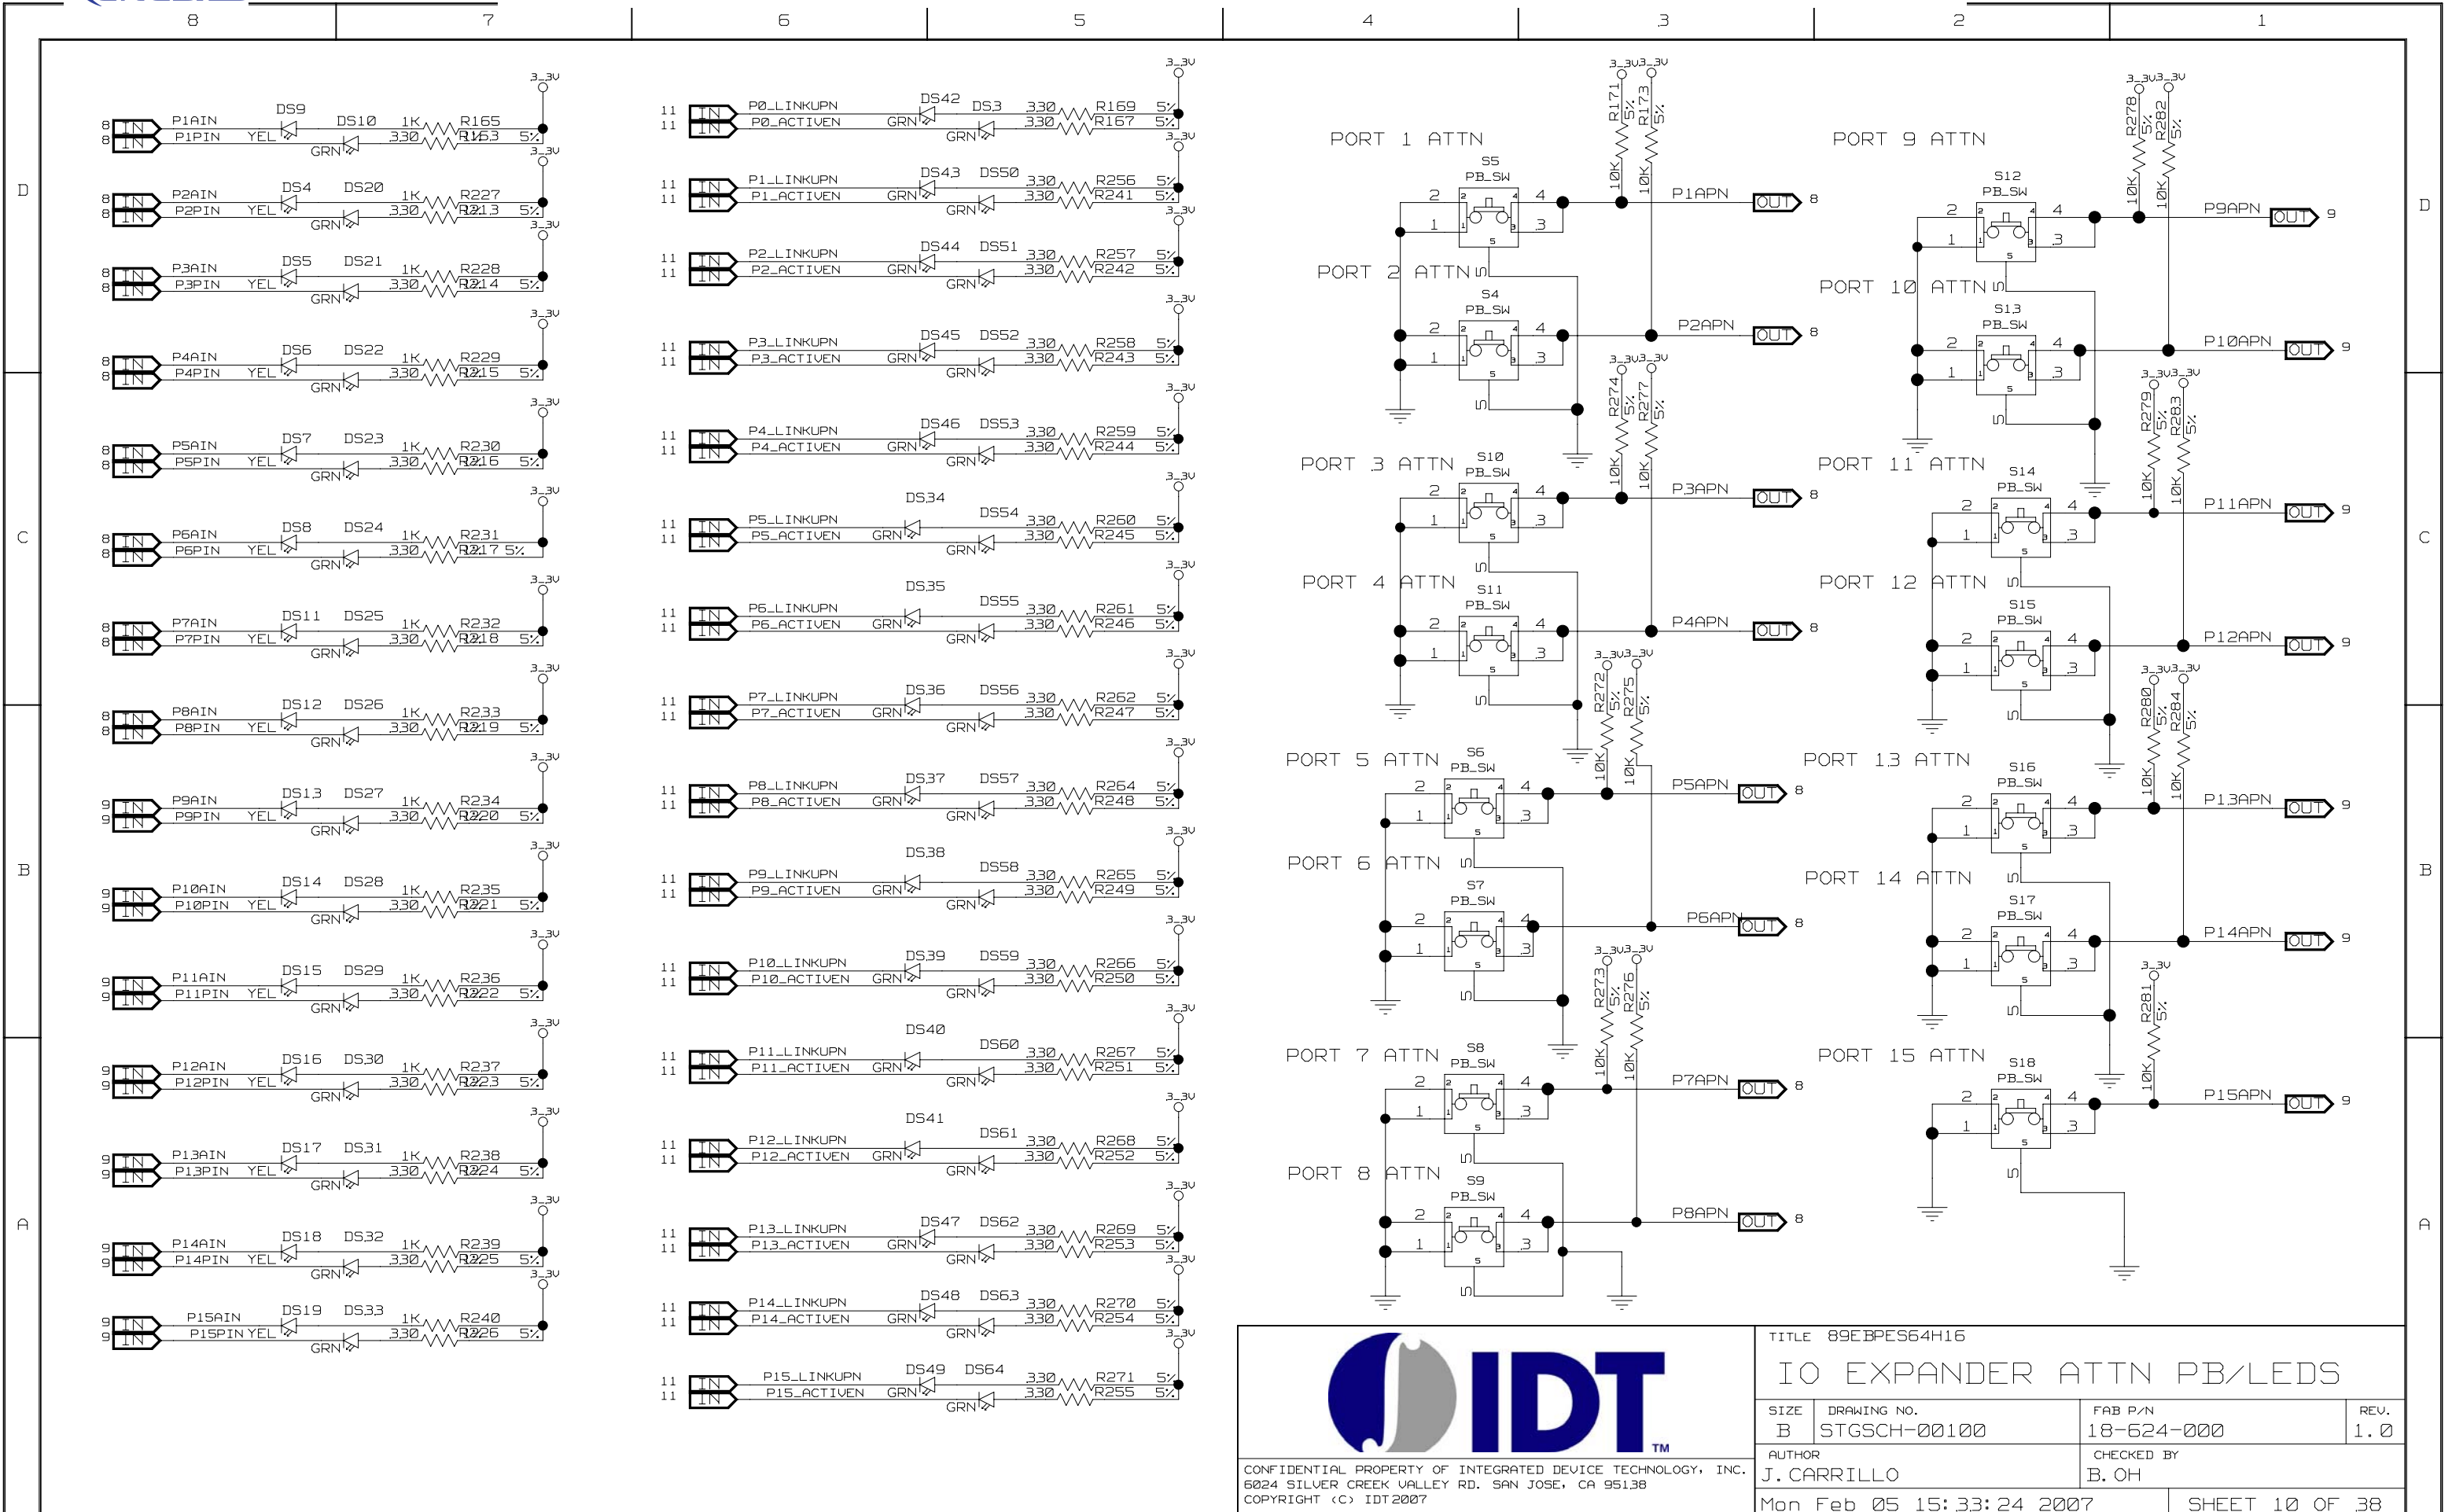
8 7 6 5 4 3 2 1

D C B A

P1AIN P1PIN DS9 DS10 YEL GRN 1K 330 R165 R163 5% 3_3V
P2AIN P2PIN DS4 DS20 YEL GRN 1K 330 R227 R213 5% 3_3V
P3AIN P3PIN DS5 DS21 YEL GRN 1K 330 R228 R214 5% 3_3V
P4AIN P4PIN DS6 DS22 YEL GRN 1K 330 R229 R215 5% 3_3V
P5AIN P5PIN DS7 DS23 YEL GRN 1K 330 R230 R216 5% 3_3V
P6AIN P6PIN DS8 DS24 YEL GRN 1K 330 R231 R217 5% 3_3V
P7AIN P7PIN DS11 DS25 YEL GRN 1K 330 R232 R218 5% 3_3V
P8AIN P8PIN DS12 DS26 YEL GRN 1K 330 R233 R219 5% 3_3V
P9AIN P9PIN DS13 DS27 YEL GRN 1K 330 R234 R220 5% 3_3V
P10AIN P10PIN DS14 DS28 YEL GRN 1K 330 R235 R221 5% 3_3V
P11AIN P11PIN DS15 DS29 YEL GRN 1K 330 R236 R222 5% 3_3V
P12AIN P12PIN DS16 DS30 YEL GRN 1K 330 R237 R223 5% 3_3V
P13AIN P13PIN DS17 DS31 YEL GRN 1K 330 R238 R224 5% 3_3V
P14AIN P14PIN DS18 DS32 YEL GRN 1K 330 R239 R225 5% 3_3V
P15AIN P15PIN DS19 DS33 YEL GRN 1K 330 R240 R226 5% 3_3V

IN IN 8 9

P0_LINKUPN P0_ACTIVEN DS42 DS3 GRN 330 R169 R167 5% 3_3V
P1_LINKUPN P1_ACTIVEN DS43 DS50 GRN 330 R256 R241 5% 3_3V
P2_LINKUPN P2_ACTIVEN DS44 DS51 GRN 330 R257 R242 5% 3_3V
P3_LINKUPN P3_ACTIVEN DS45 DS52 GRN 330 R258 R243 5% 3_3V
P4_LINKUPN P4_ACTIVEN DS46 DS53 GRN 330 R259 R244 5% 3_3V
P5_LINKUPN P5_ACTIVEN DS34 DS54 GRN 330 R260 R245 5% 3_3V
P6_LINKUPN P6_ACTIVEN DS35 DS55 GRN 330 R261 R246 5% 3_3V
P7_LINKUPN P7_ACTIVEN DS36 DS56 GRN 330 R262 R247 5% 3_3V
P8_LINKUPN P8_ACTIVEN DS37 DS57 GRN 330 R264 R248 5% 3_3V
P9_LINKUPN P9_ACTIVEN DS38 DS58 GRN 330 R265 R249 5% 3_3V
P10_LINKUPN P10_ACTIVEN DS39 DS59 GRN 330 R266 R250 5% 3_3V
P11_LINKUPN P11_ACTIVEN DS40 DS60 GRN 330 R267 R251 5% 3_3V
P12_LINKUPN P12_ACTIVEN DS41 DS61 GRN 330 R268 R252 5% 3_3V
P13_LINKUPN P13_ACTIVEN DS47 DS62 GRN 330 R269 R253 5% 3_3V
P14_LINKUPN P14_ACTIVEN DS48 DS63 GRN 330 R270 R254 5% 3_3V
P15_LINKUPN P15_ACTIVEN DS49 DS64 GRN 330 R271 R255 5% 3_3V

IN IN 11

PORT 1 ATTN S5 PB_SW P1APN OUT 8
PORT 2 ATTN S4 PB_SW P2APN OUT 8
PORT 3 ATTN S10 PB_SW P3APN OUT 8
PORT 4 ATTN S11 PB_SW P4APN OUT 8
PORT 5 ATTN S6 PB_SW P5APN OUT 8
PORT 6 ATTN S7 PB_SW P6APN OUT 8
PORT 7 ATTN S8 PB_SW P7APN OUT 8
PORT 8 ATTN S9 PB_SW P8APN OUT 8
PORT 9 ATTN S12 PB_SW P9APN OUT 9
PORT 10 ATTN S13 PB_SW P10APN OUT 9
PORT 11 ATTN S14 PB_SW P11APN OUT 9
PORT 12 ATTN S15 PB_SW P12APN OUT 9
PORT 13 ATTN S16 PB_SW P13APN OUT 9
PORT 14 ATTN S17 PB_SW P14APN OUT 9
PORT 15 ATTN S18 PB_SW P15APN OUT 9

R171 R173 R274 R277 R272 R275 R273 R276 R278 R282 R279 R283 R280 R284 R281 10K 5% 3_3V
1 2 3 4 5

IDT ™

CONFIDENTIAL PROPERTY OF INTEGRATED DEVICE TECHNOLOGY, INC. 6024 SILVER CREEK VALLEY RD. SAN JOSE, CA 95138 COPYRIGHT (C) IDT2007

TITLE 89EBPES64H16
IO EXPANDER ATTN PB/LEDS
SIZE B DRAWING NO. STGSCH-00100 FAB P/N 18-624-000 REV. 1.0
AUTHOR J.CARRILLO CHECKED BY B.OH
Mon Feb 05 15:33:24 2007 SHEET 10 OF 38